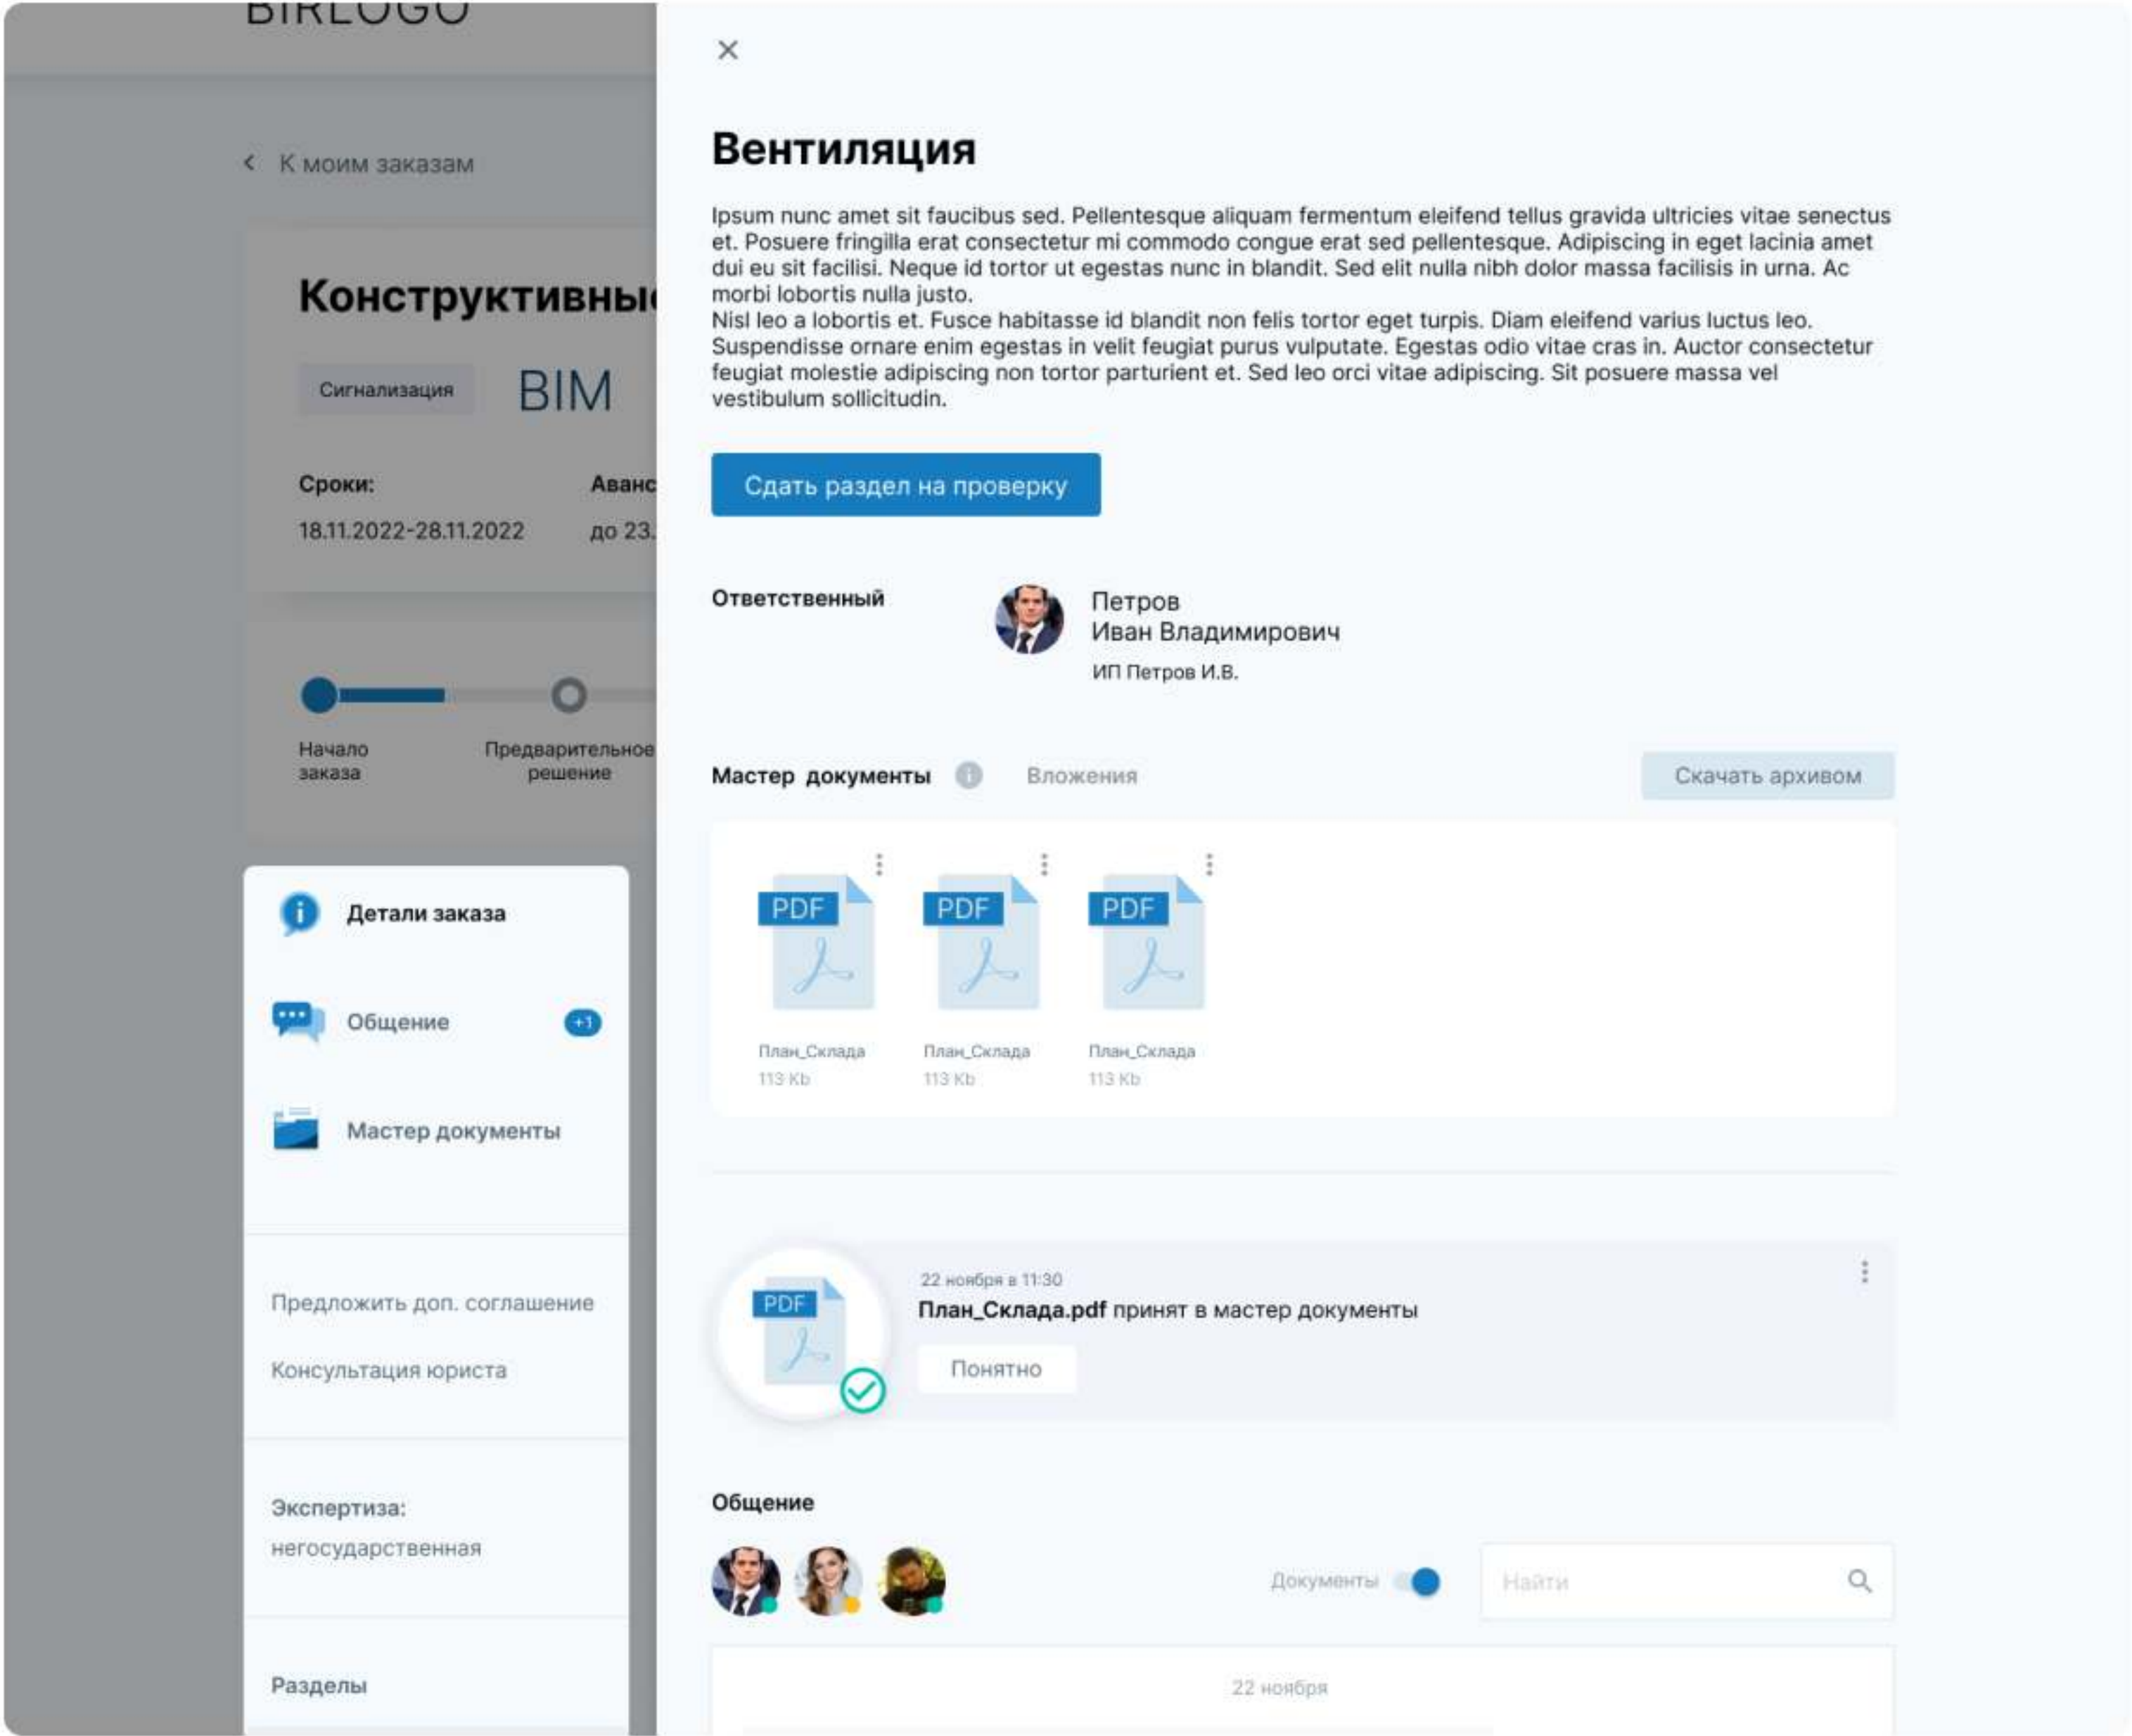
BIRLOGO

К моим заказам

Конструктивны

Сигнализация

BIM

Сроки:
18.11.2022-28.11.2022

Аванс
до 23.

Начало заказа

Предварительное решение

Детали заказа

Общение +1

Мастер документы

Предложить доп. соглашение

Консультация юриста

Экспертиза:
негосударственная

Разделы

×

Вентиляция

Ipsum nunc amet sit faucibus sed. Pellentesque aliquam fermentum eleifend tellus gravida ultricies vitae senectus et. Posuere fringilla erat consectetur mi commodo congue erat sed pellentesque. Adipiscing in eget lacinia amet dui eu sit facilisi. Neque id tortor ut egestas nunc in blandit. Sed elit nulla nibh dolor massa facilisis in urna. Ac morbi lobortis nulla justo.
Nisl leo a lobortis et. Fusce habitasse id blandit non felis tortor eget turpis. Diam eleifend varius luctus leo. Suspendisse ornare enim egestas in velit feugiat purus vulputate. Egestas odio vitae cras in. Auctor consectetur feugiat molestie adipiscing non tortor parturient et. Sed leo orci vitae adipiscing. Sit posuere massa vel vestibulum sollicitudin.

Сдать раздел на проверку

Ответственный

Петров
Иван Владимирович
ИП Петров И.В.

Мастер документы

Вложения

Скачать архивом

PDF
План_Склада
113 Kb

PDF
План_Склада
113 Kb

PDF
План_Склада
113 Kb

PDF

22 ноября в 11:30
План_Склада.pdf принят в мастер документы
Понятно

Общение

Документы

Найти

22 ноября